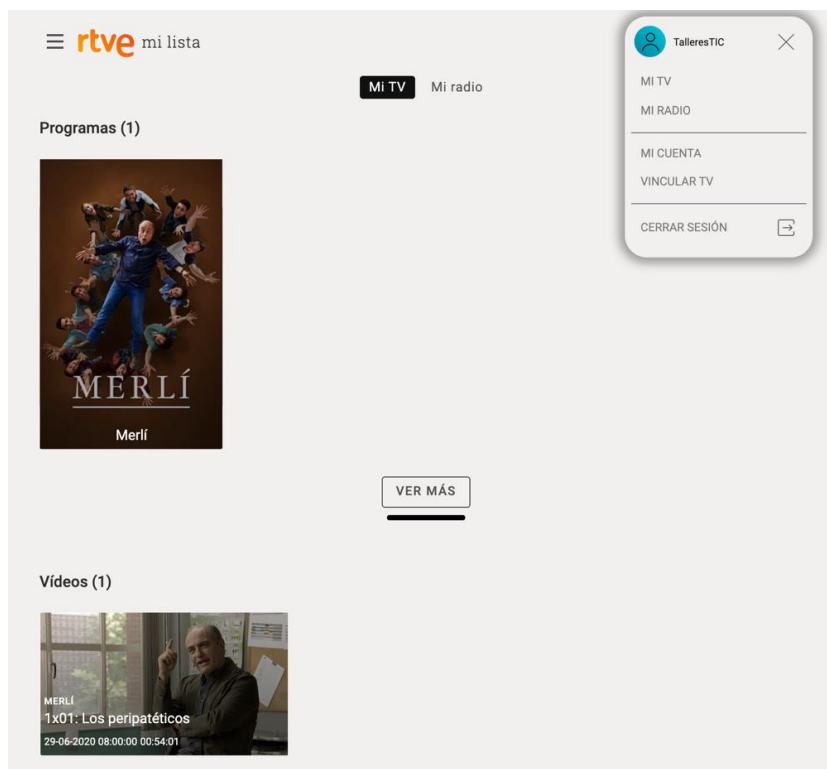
rtve mi lista

Mi TV Mi radio

Programas (1)

MERLÍ

Merlí

VER MÁS

Vídeos (1)

MERLÍ
1x01: Los peripatéticos
29-06-2020 08:00:00 00:54:01

TalleresTIC

MI TV
MI RADIO

MI CUENTA
VINCULAR TV

CERRAR SESIÓN